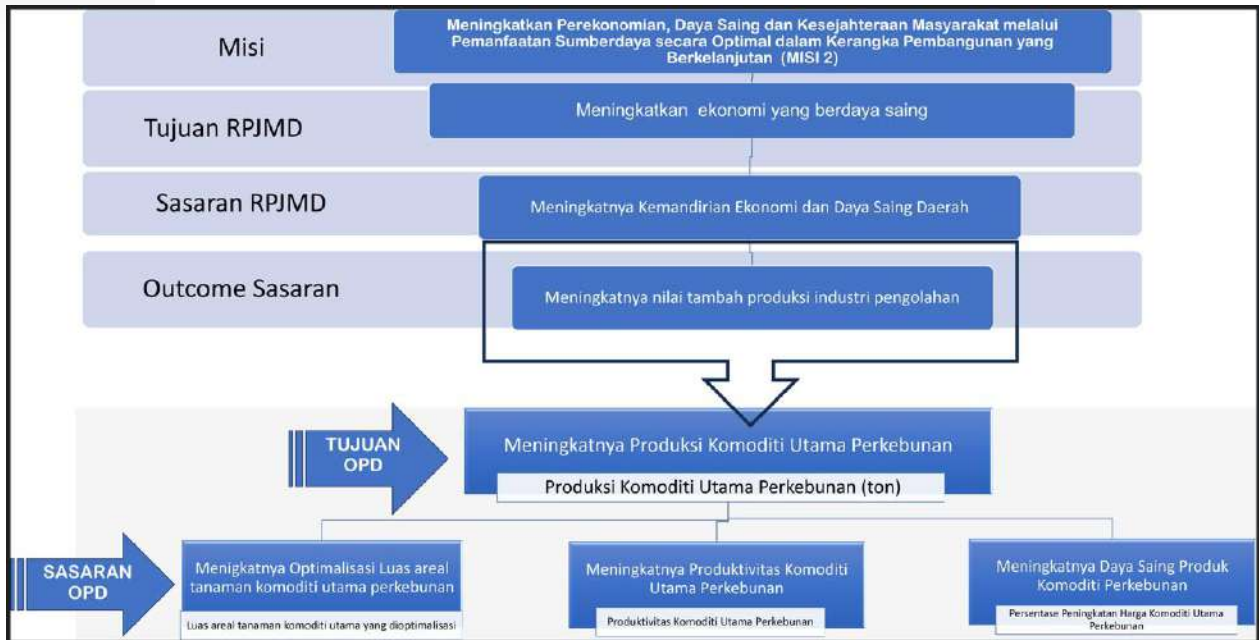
Misi

Meningkatkan Perekonomian, Daya Saing dan Kesejahteraan Masyarakat melalui Pemanfaatan Sumberdaya secara Optimal dalam Kerangka Pembangunan yang Berkelanjutan (MISI 2)

Tujuan RPJMD

Meningkatkan ekonomi yang berdaya saing

Sasaran RPJMD

Meningkatnya Kemandirian Ekonomi dan Daya Saing Daerah

Outcome Sasaran

Meningkatnya nilai tambah produksi industri pengolahan

TUJUAN OPD

Meningkatnya Produksi Komoditi Utama Perkebunan

Produksi Komoditi Utama Perkebunan (ton)

SASARAN OPD

Menigkatnya Optimalisasi Luas areal tanaman komoditi utama perkebunan

Luas areal tanaman komoditi utama yang dioptimalisasi

Meningkatnya Produktivitas Komoditi Utama Perkebunan

Produktivitas Komoditi Utama Perkebunan

Meningkatnya Daya Saing Produk Komoditi Perkebunan

Persentase Peningkatan Harga Komoditi Utama Perkebunan